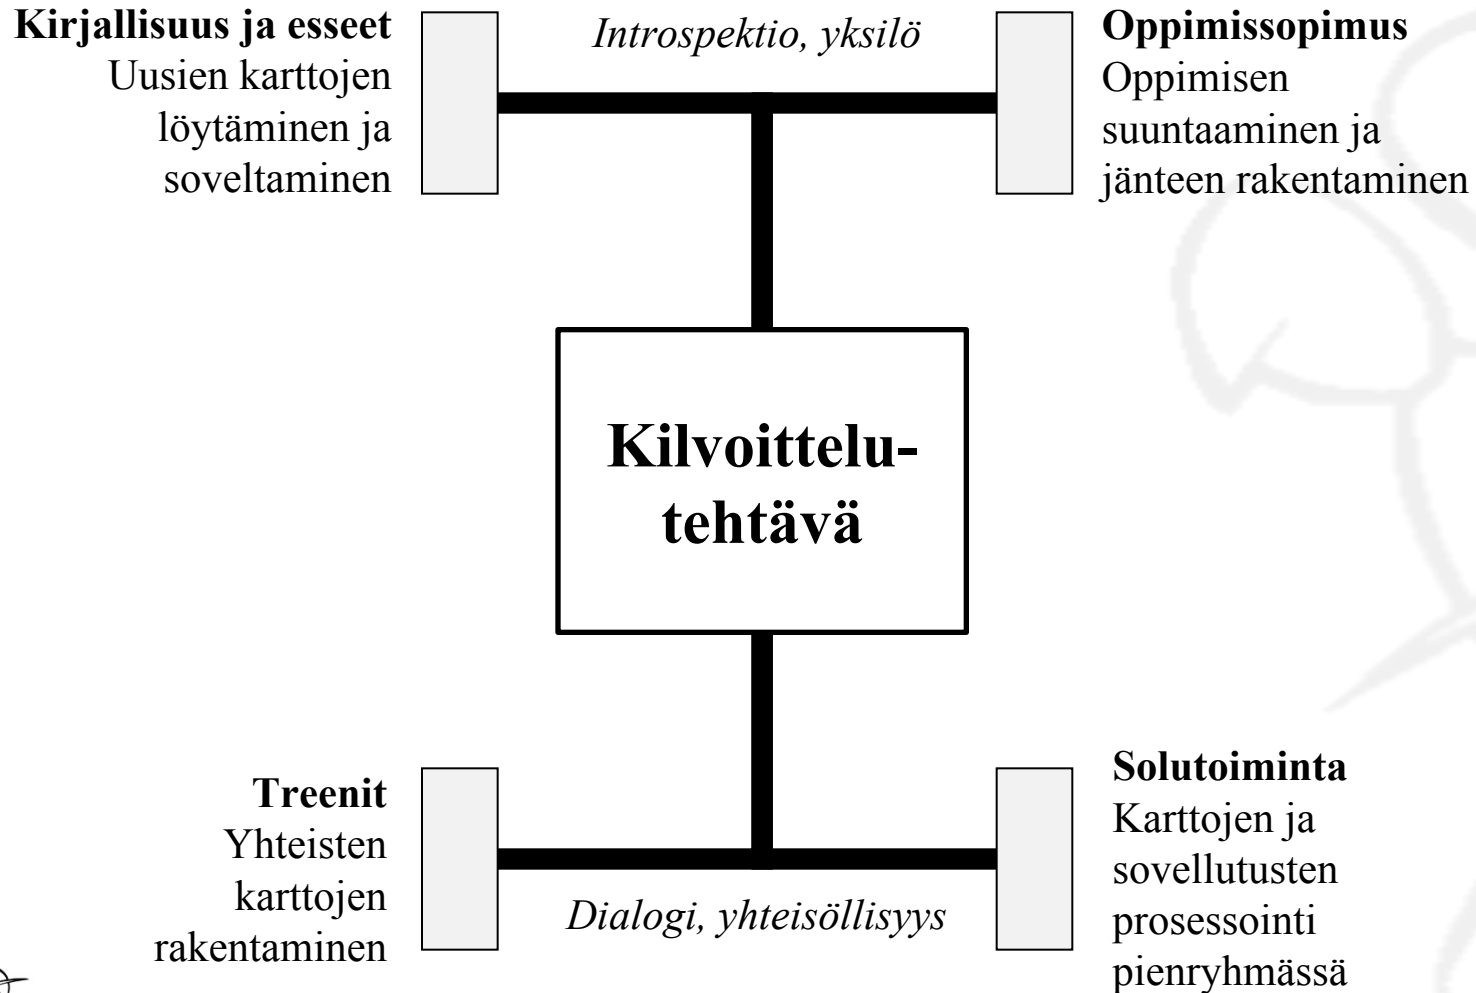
**Kirjallisuus ja esseet**
Uusien karttojen löytäminen ja soveltaminen

*Introspektio, yksilö*

**Oppimissopimus**
Oppimisen suuntaaminen ja jänteen rakentaminen

**Kilvoittelutehtävä**

**Treenit**
Yhteisten karttojen rakentaminen

*Dialogi, yhteisöllisyys*

**Solutoiminta**
Karttojen ja sovellutusten prosessointi pienryhmässä